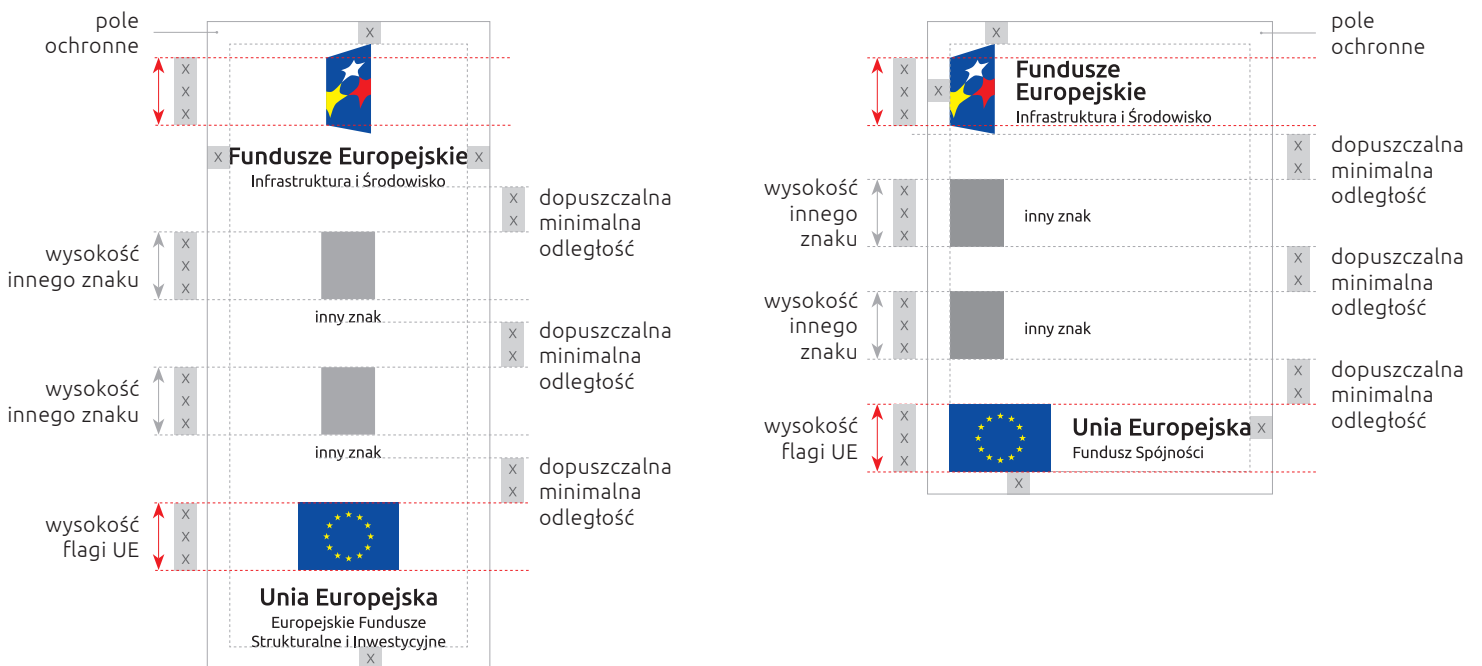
pole ochronne

X

X
X
X

X Fundusze Europejskie X
Infrastruktura i Środowisko

X
X
dopuszczalna minimalna odległość

wysokość innego znaku
X
X
X

inny znak

X
X
dopuszczalna minimalna odległość

wysokość innego znaku
X
X
X

inny znak

X
X
dopuszczalna minimalna odległość

wysokość flagi UE
X
X
X

Unia Europejska
Europejskie Fundusze Strukturalne i Inwestycyjne

X

X

pole ochronne

X
X
X
X

Fundusze Europejskie
Infrastruktura i Środowisko

X
X
dopuszczalna minimalna odległość

wysokość innego znaku
X
X
X
inny znak

X
X
dopuszczalna minimalna odległość

wysokość innego znaku
X
X
X
inny znak

X
X
dopuszczalna minimalna odległość

wysokość flagi UE
X
X
X

Unia Europejska X
Fundusz Spójności

X